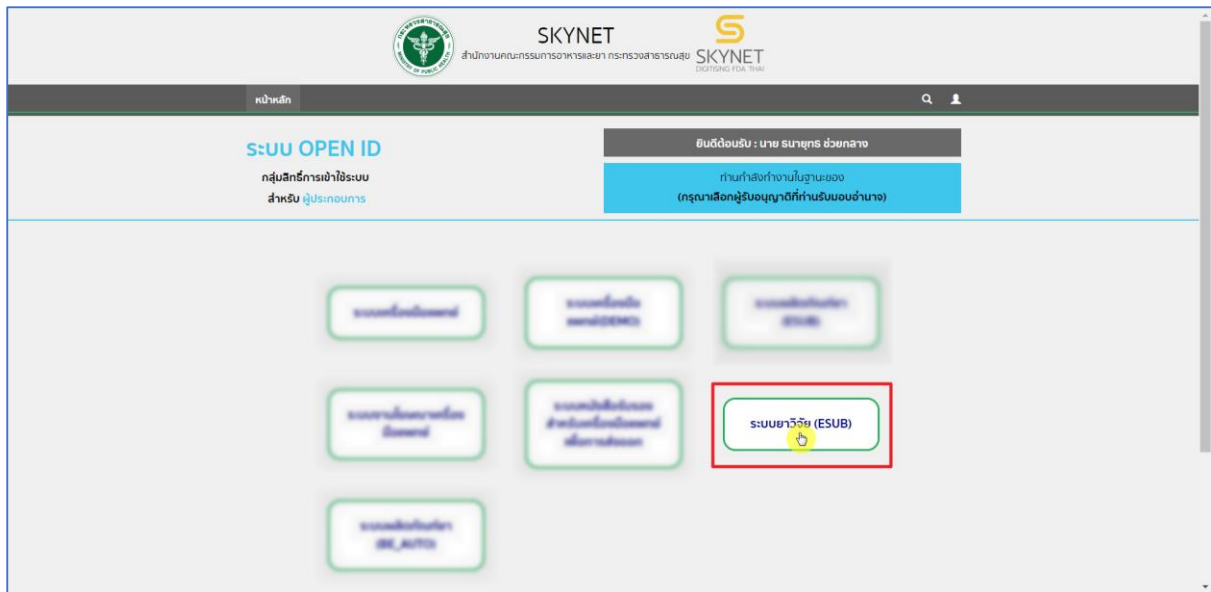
SKYNET
สำนักงานคณะกรรมการอาหารและยา กระทรวงสาธารณสุข
SKYNET
DIGITISING FDA THAI

หน้าหลัก

ระบบ OPEN ID
กลุ่มสิทธิ์การเข้าใช้ระบบ
สำหรับ ผู้ประกอบการ

ยินดีต้อนรับ : นาย ธนายุทธ ช่วยกลาง

ท่านกำลังทำงานในฐานะของ
(กรุณาเลือกผู้รับอนุญาตที่ท่านรับมอบอำนาจ)

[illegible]

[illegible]

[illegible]

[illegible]

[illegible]

ระบบยาวิจัย (ESUB)

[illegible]